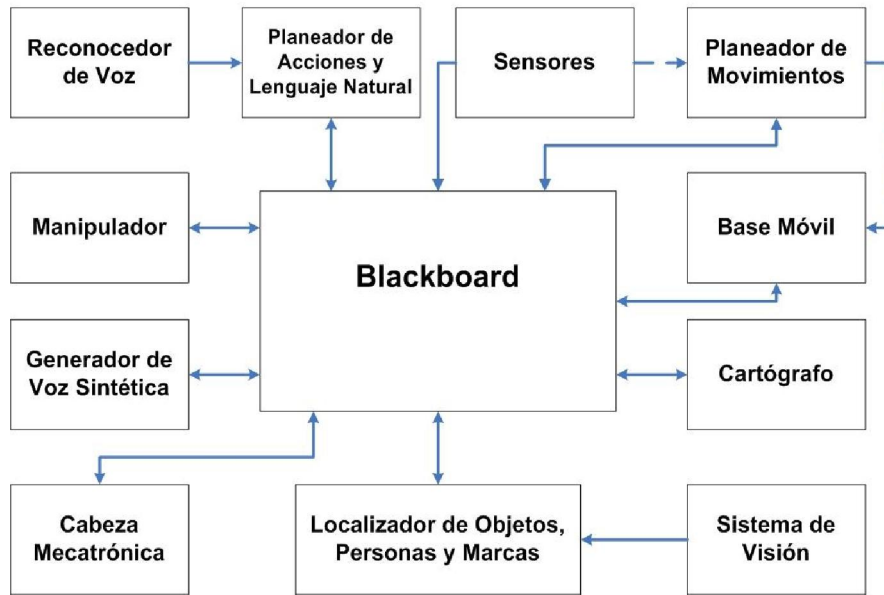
Reconocedor de Voz

Planeador de Acciones y Lenguaje Natural

Sensores

Planeador de Movimientos

Manipulador

Blackboard

Base Móvil

Generador de Voz Sintética

Cartógrafo

Cabeza Mecatrónica

Localizador de Objetos, Personas y Marcas

Sistema de Visión